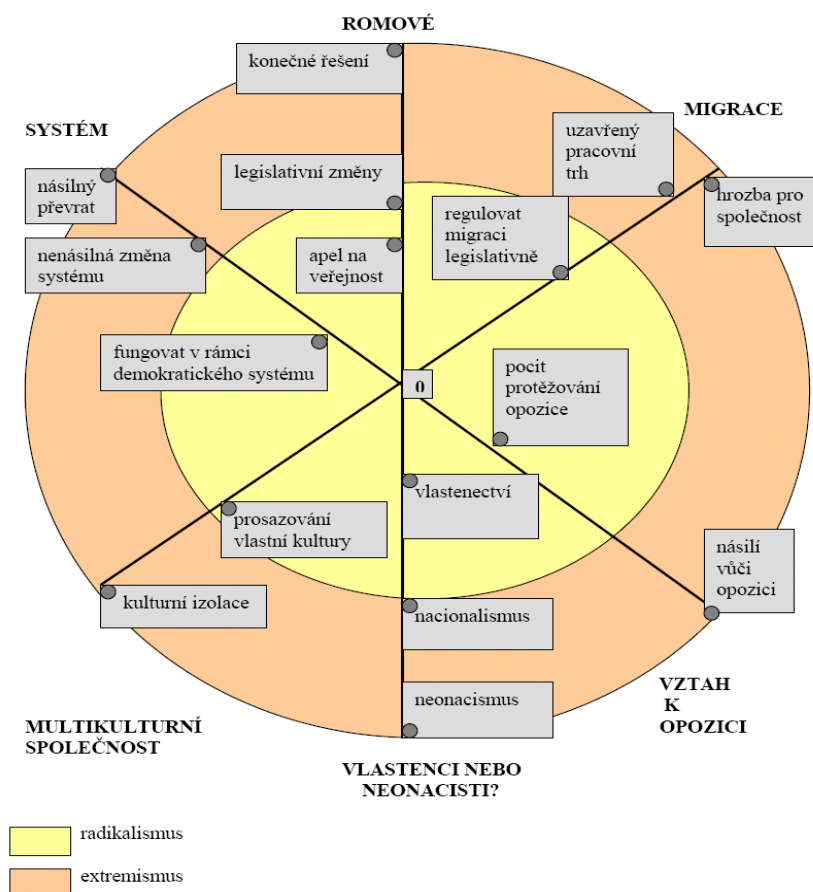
ROMOVÉ

konečné řešení

MIGRACE

SYSTÉM

uzavřený pracovní trh

násilný převrat

legislativní změny

hrozba pro společnost

regulovat migraci legislativně

nenásilná změna systému

apel na veřejnost

fungovat v rámci demokratického systému

0

pocit protěžování opozice

vlastenectví

prosazování vlastní kultury

násilí vůči opozici

kulturní izolace

nacionalismus

neonacismus

VZTAH K OPOZICI

MULTIKULTURNÍ SPOLEČNOST

VLASTENCI NEBO NEONACISTI?

radikalismus

extremismus